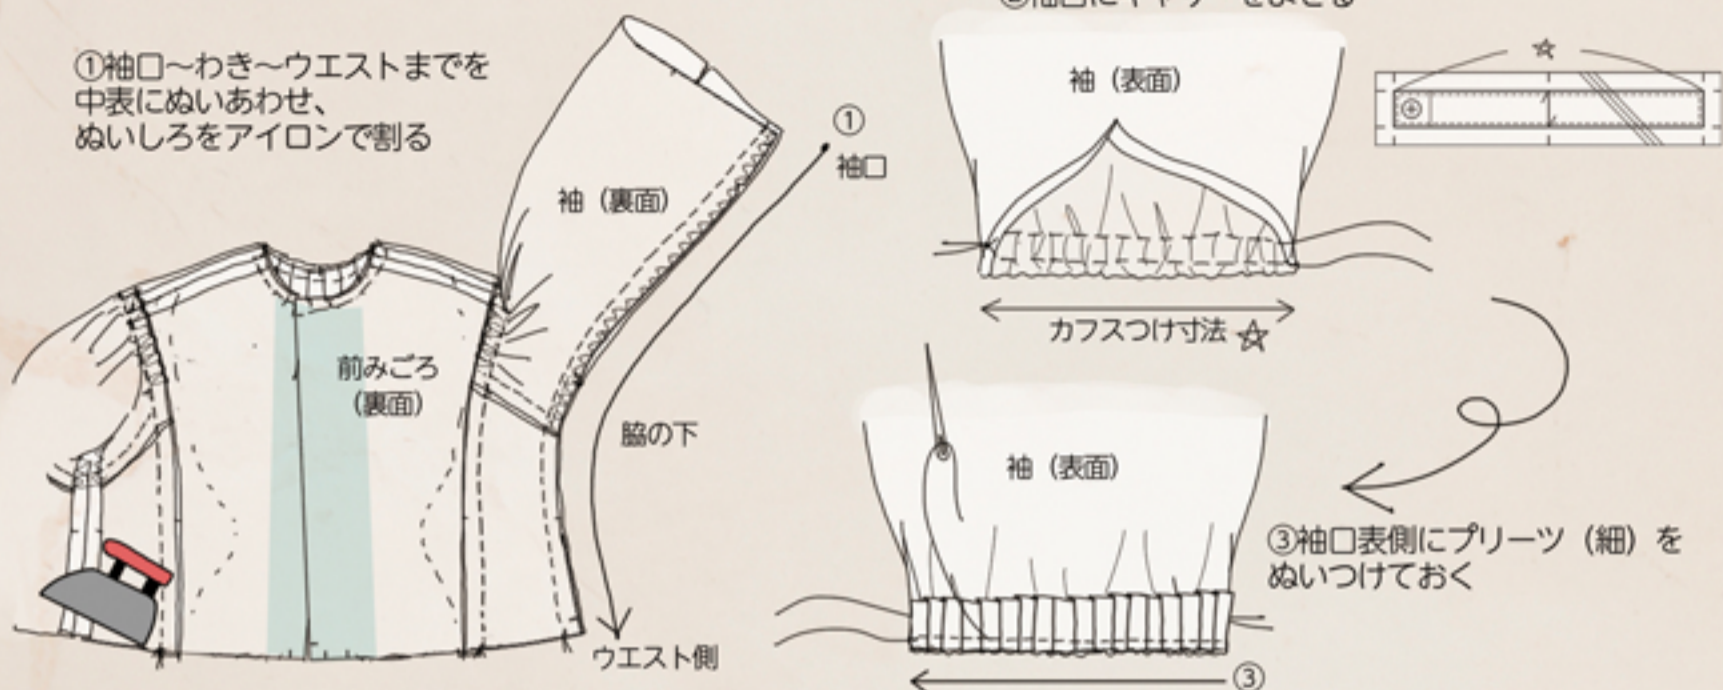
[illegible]

①袖口~わき~ウエストまでを中表にぬいあわせ、ぬいしろをアイロンで割る

①
袖口

袖（裏面）

前みごろ（裏面）

脇の下

ウエスト側

袖（表面）

カフスつけ寸法 ☆

☆

袖（表面）

③袖口表側にプリーツ（細）をぬいつけておく

③